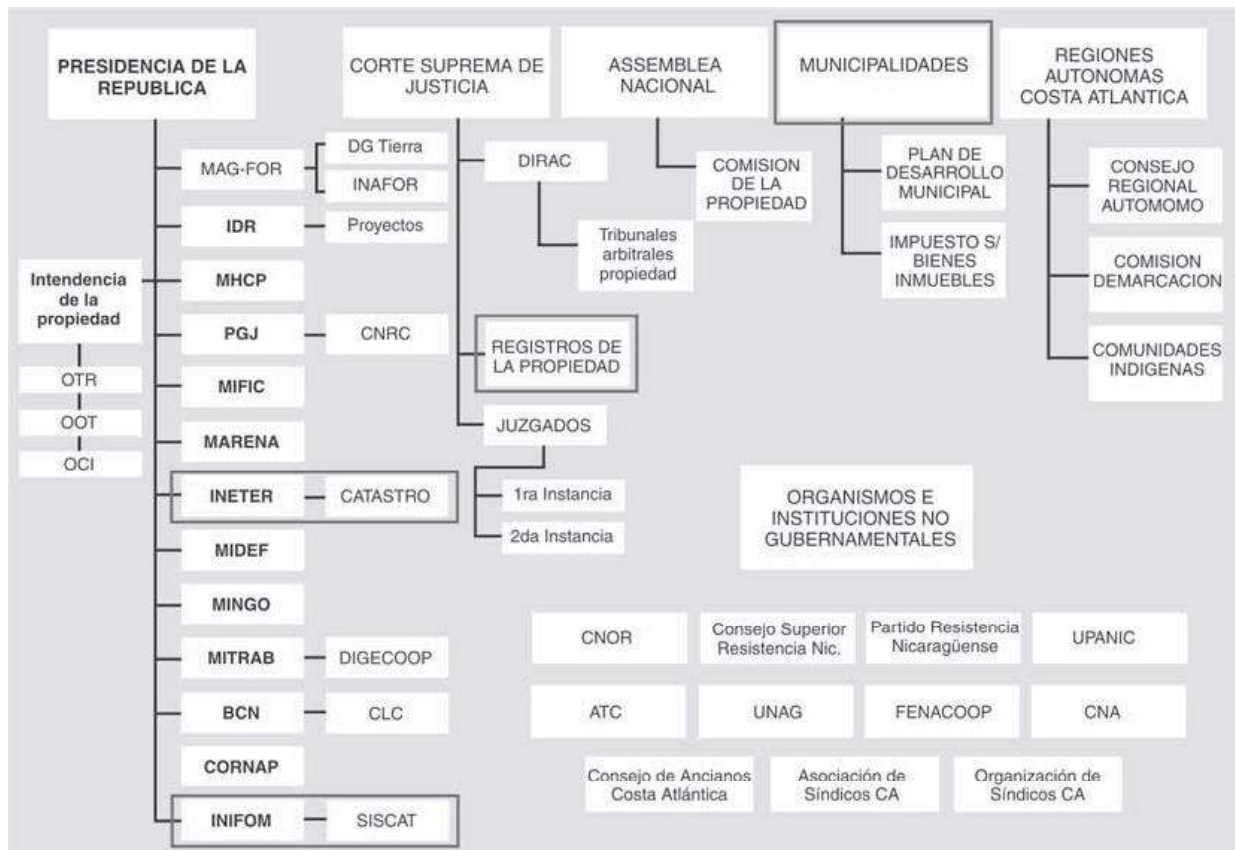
PRESIDENCIA DE LA REPUBLICA

MAG-FOR
DG Tierra
INAFOR
IDR
Proyectos
Intendencia de la propiedad
MHCP
OTR
OOT
OCI
PGJ
CNRC
MIFIC
MARENA
INETER
CATASTRO
MIDEF
MINGO
MITRAB
DIGECOOP
BCN
CLC
CORNAP
INIFOM
SISCAT

CORTE SUPREMA DE JUSTICIA

DIRAC
Tribunales arbitrales propiedad
REGISTROS DE LA PROPIEDAD
JUZGADOS
1ra Instancia
2da Instancia

ASSEMBLEA NACIONAL

COMISION DE LA PROPIEDAD

MUNICIPALIDADES

PLAN DE DESARROLLO MUNICIPAL
IMPUESTO S/ BIENES INMUEBLES

REGIONES AUTONOMAS COSTA ATLANTICA

CONSEJO REGIONAL AUTOMOMO
COMISION DEMARCACION
COMUNIDADES INDIGENAS

ORGANISMOS E INSTITUCIONES NO GUBERNAMENTALES

CNOR
Consejo Superior Resistencia Nic.
Partido Resistencia Nicaragüense
UPANIC
ATC
UNAG
FENACOOP
CNA
Consejo de Ancianos Costa Atlántica
Asociación de Síndicos CA
Organización de Síndicos CA